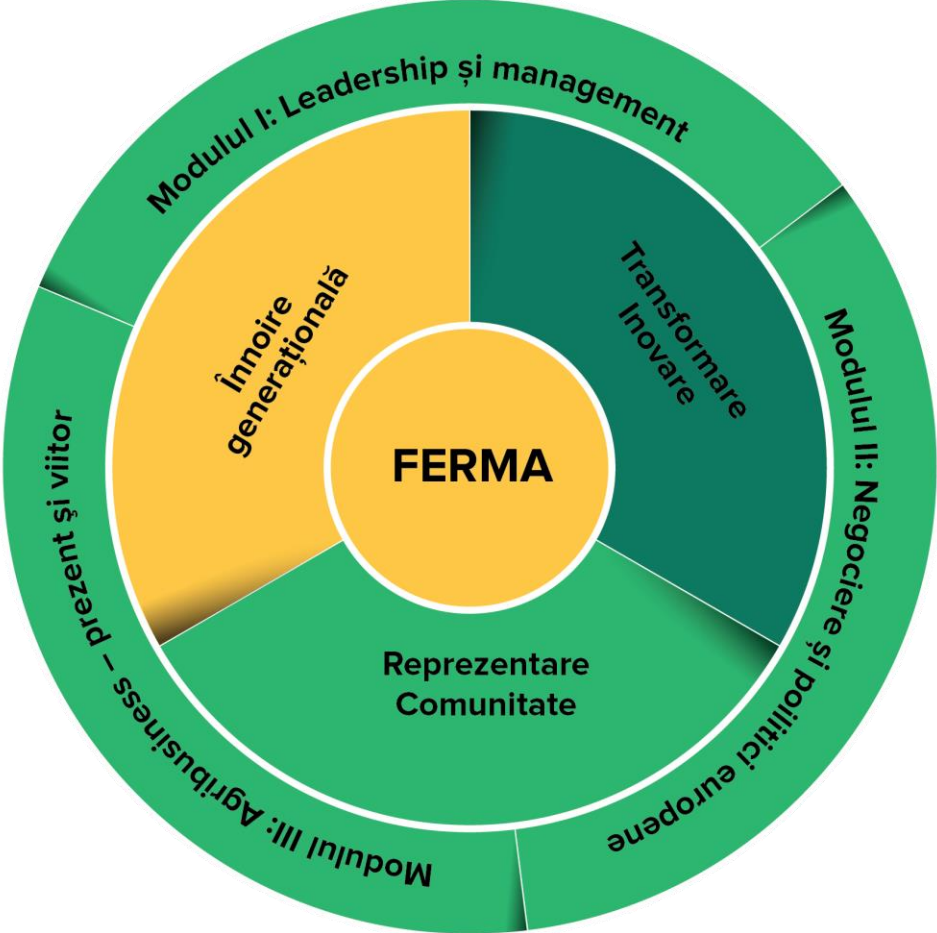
Modulul I: Leadership și management

Modulul II: Negociere și politici europene

Modulul III: Agribusiness – prezent și viitor

Înnoire generațională

Transformare Inovare

FERMA

Reprezentare Comunitate